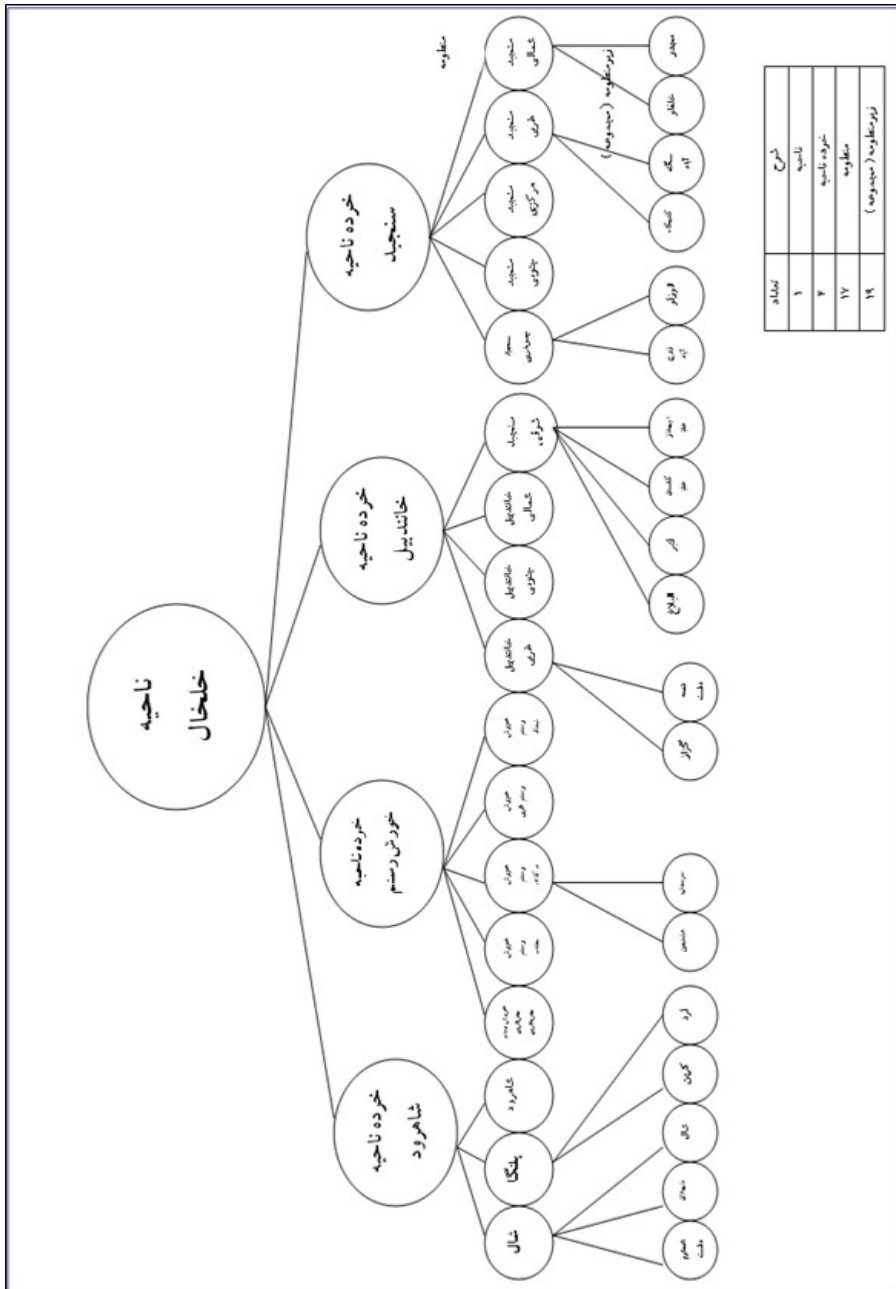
ناحیه خلخال

خرده ناحیه شاهرود

خرده ناحیه خورش رستم

خرده ناحیه خانندبیل

خرده ناحیه سنجبد

شال

بلبگا

شاهرود

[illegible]

جیزان رستم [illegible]

جیزان رستم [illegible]

جیزان رستم غربی

جیزان رستم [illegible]

خانندبیل غربی

خانندبیل جنوبی

خانندبیل شمالی

سنجبد شرقی

سنجبد جنوبی

سنجبد جنوبی

سنجبد مرکزی

سنجبد غربی

سنجبد شمالی

منظومه

زیرمنظومه (مجموعه)

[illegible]

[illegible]

شال

کلهور

لرد

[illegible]

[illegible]

گیلوان

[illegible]

هروآباد

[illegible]

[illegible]

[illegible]

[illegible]

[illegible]

کلستان

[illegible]

خانقاه

مجندر

| تعداد | شرح |
|---|---|
| ۱ | ناحیه |
| ۴ | خرده ناحیه |
| ۱۷ | منظومه |
| ۱۹ | زیرمنظومه (مجموعه) |